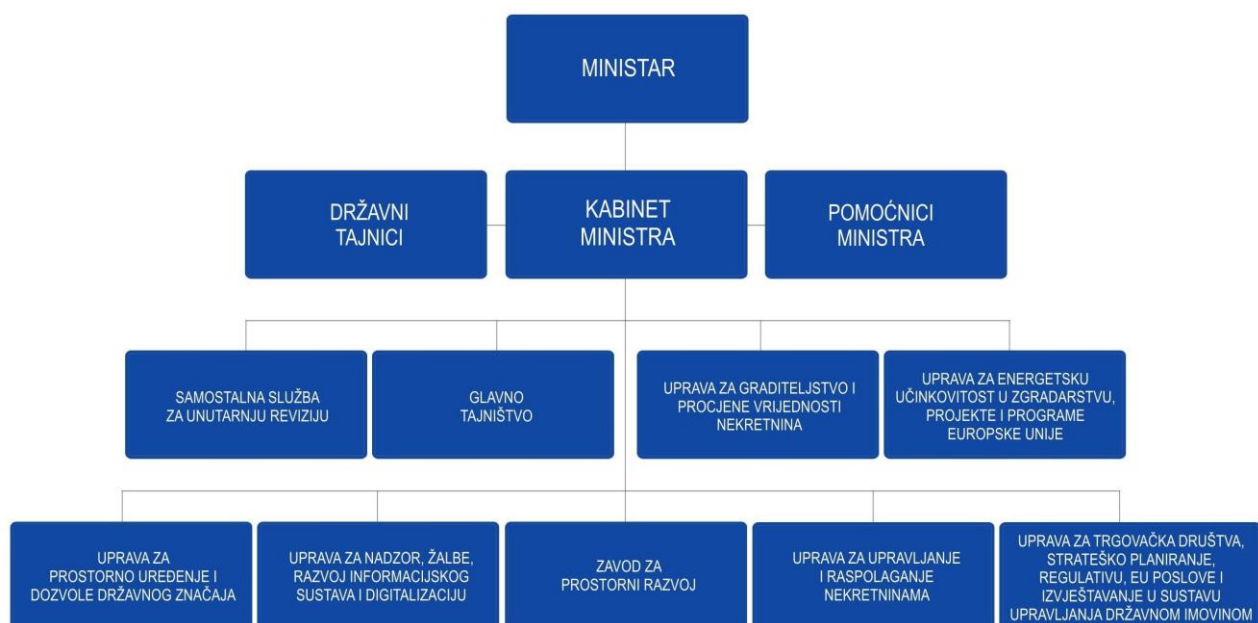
MINISTAR

DRŽAVNI TAJNICI

KABINET MINISTRA

POMOĆNICI MINISTRA

SAMOSTALNA SLUŽBA ZA UNUTARNJU REVIZIJU

GLAVNO TAJNIŠTVO

UPRAVA ZA GRADITELJSTVO I PROCJENE VRIJEDNOSTI NEKRETNINA

UPRAVA ZA ENERGETSKU UČINKOVITOST U ZGRADARSTVU, PROJEKTE I PROGRAME EUROPSKE UNIJE

UPRAVA ZA PROSTORNO UREĐENJE I DOZVOLE DRŽAVNOG ZNAČAJA

UPRAVA ZA NADZOR, ŽALBE, RAZVOJ INFORMACIJSKOG SUSTAVA I DIGITALIZACIJU

ZAVOD ZA PROSTORNI RAZVOJ

UPRAVA ZA UPRAVLJANJE I RASPOLAGANJE NEKRETNINAMA

UPRAVA ZA TRGOVAČKA DRUŠTVA, STRATEŠKO PLANIRANJE, REGULATIVU, EU POSLOVE I IZVJEŠTAVANJE U SUSTAVU UPRAVLJANJA DRŽAVNOM IMOVINOM